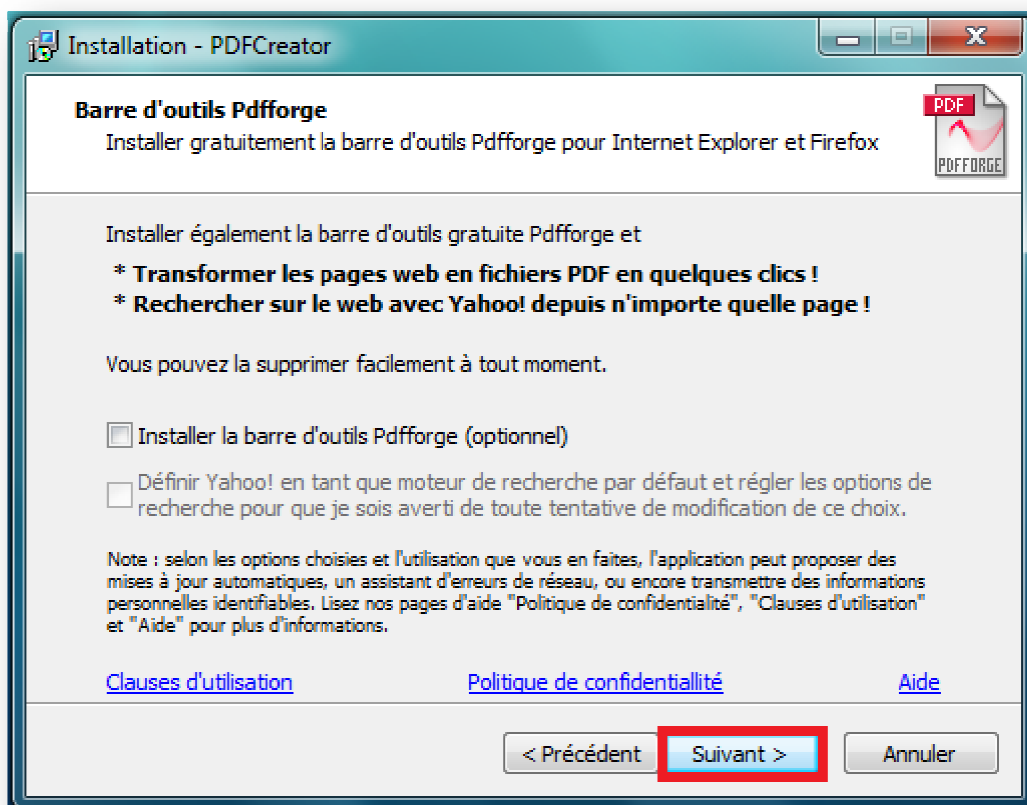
Installation - PDFCreator

Barre d'outils Pdfforge

Installer gratuitement la barre d'outils Pdfforge pour Internet Explorer et Firefox

PDF
PDFFORGE

Installer également la barre d'outils gratuite Pdfforge et

* Transformer les pages web en fichiers PDF en quelques clics !
* Rechercher sur le web avec Yahoo! depuis n'importe quelle page !

Vous pouvez la supprimer facilement à tout moment.

Installer la barre d'outils Pdfforge (optionnel)

Définir Yahoo! en tant que moteur de recherche par défaut et régler les options de recherche pour que je sois averti de toute tentative de modification de ce choix.

Note : selon les options choisies et l'utilisation que vous en faites, l'application peut proposer des mises à jour automatiques, un assistant d'erreurs de réseau, ou encore transmettre des informations personnelles identifiables. Lisez nos pages d'aide "Politique de confidentialité", "Clauses d'utilisation" et "Aide" pour plus d'informations.

Clauses d'utilisation
Politique de confidentiallité
Aide

< Précédent
Suivant >
Annuler